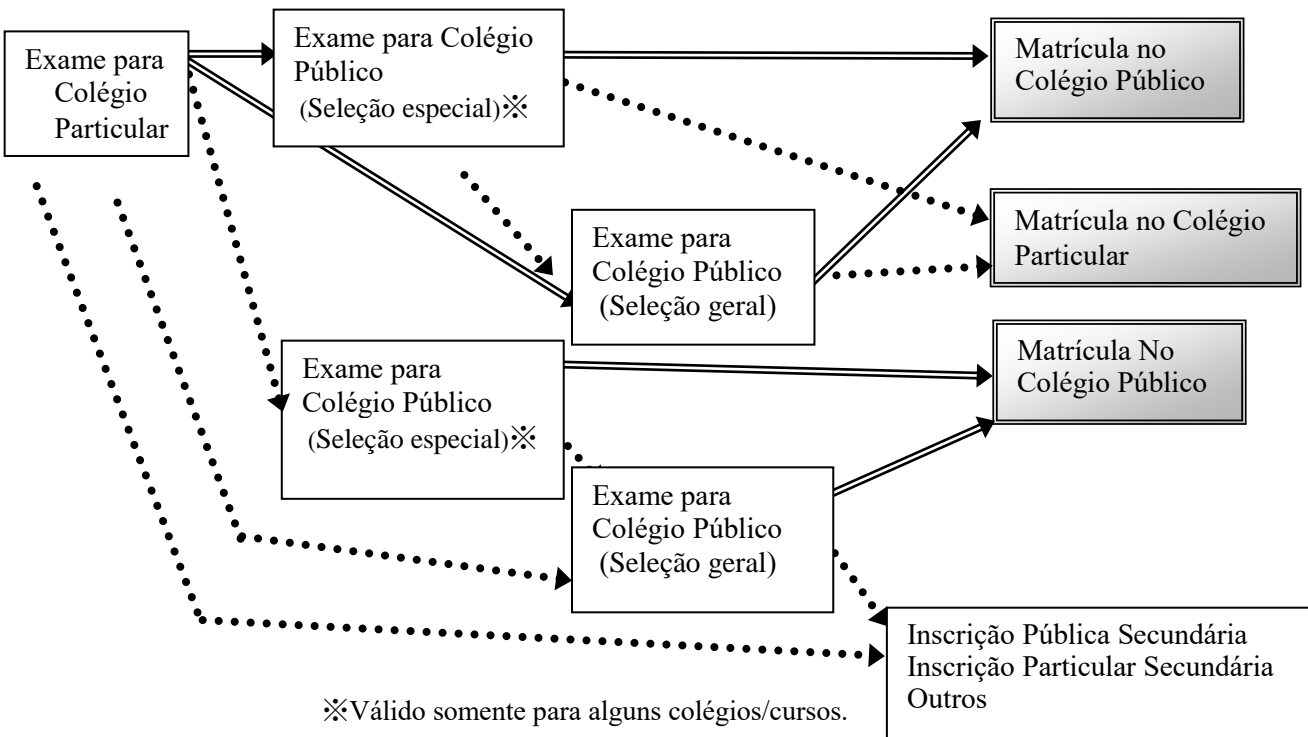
Exame para Colégio Particular

Exame para Colégio Público (Seleção especial)※

Matrícula no Colégio Público

Matrícula no Colégio Particular

Exame para Colégio Público (Seleção geral)

Exame para Colégio Público (Seleção especial)※

Matrícula No Colégio Público

Exame para Colégio Público (Seleção geral)

Inscrição Pública Secundária
Inscrição Particular Secundária
Outros

※Válido somente para alguns colégios/cursos.